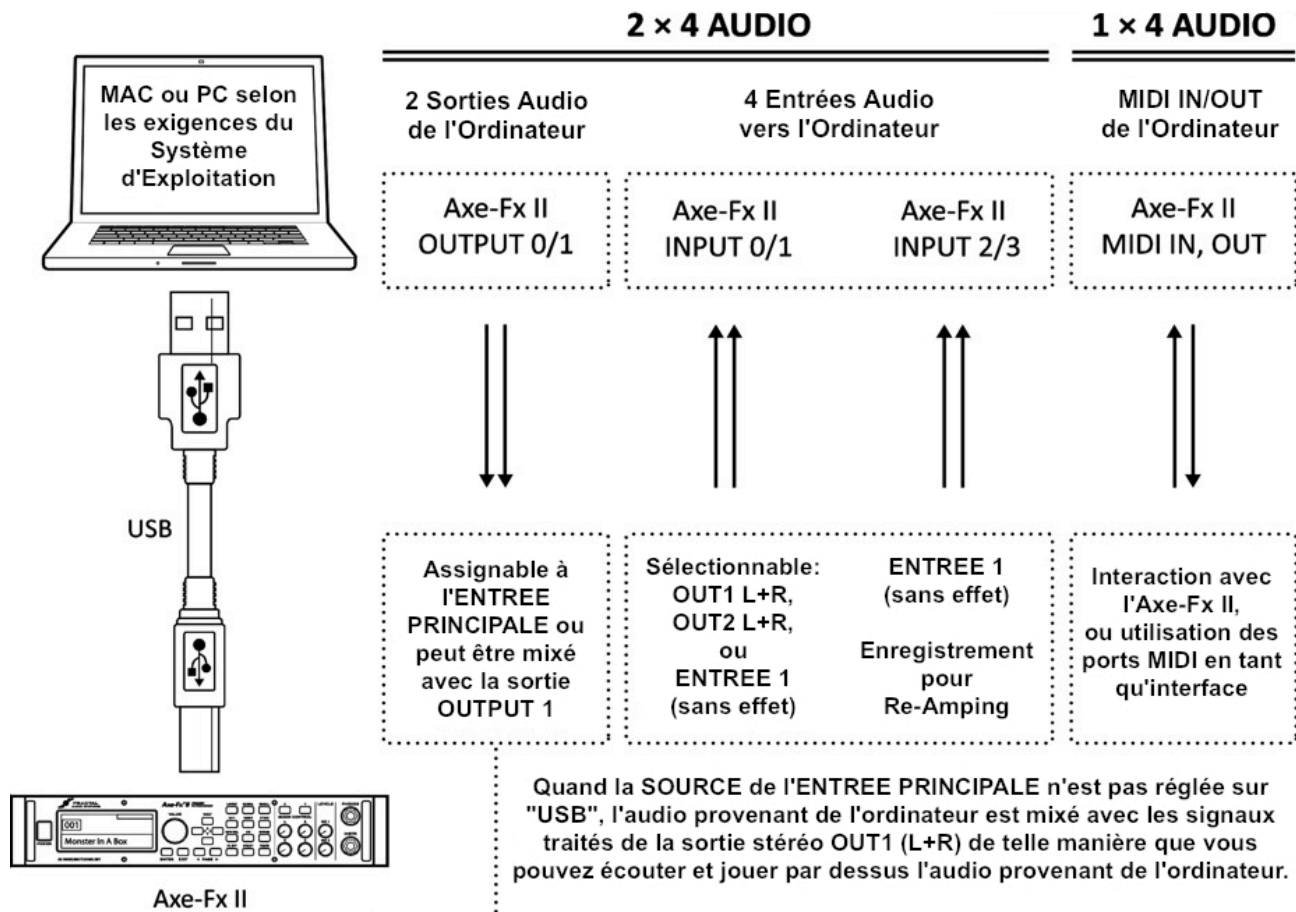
2 × 4 AUDIO

1 × 4 AUDIO

MAC ou PC selon les exigences du Système d'Exploitation

2 Sorties Audio de l'Ordinateur

4 Entrées Audio vers l'Ordinateur

MIDI IN/OUT de l'Ordinateur

Axe-Fx II OUTPUT 0/1

Axe-Fx II INPUT 0/1

Axe-Fx II INPUT 2/3

Axe-Fx II MIDI IN, OUT

USB

Assignable à l'ENTREE PRINCIPALE ou peut être mixé avec la sortie OUTPUT 1

Sélectionnable: OUT1 L+R, OUT2 L+R, ou ENTREE 1 (sans effet)

ENTREE 1 (sans effet)

Enregistrement pour Re-Amping

Interaction avec l'Axe-Fx II, ou utilisation des ports MIDI en tant qu'interface

001

Monster In A Box

Axe-Fx II

Quand la SOURCE de l'ENTREE PRINCIPALE n'est pas réglée sur "USB", l'audio provenant de l'ordinateur est mixé avec les signaux traités de la sortie stéréo OUT1 (L+R) de telle manière que vous pouvez écouter et jouer par dessus l'audio provenant de l'ordinateur.